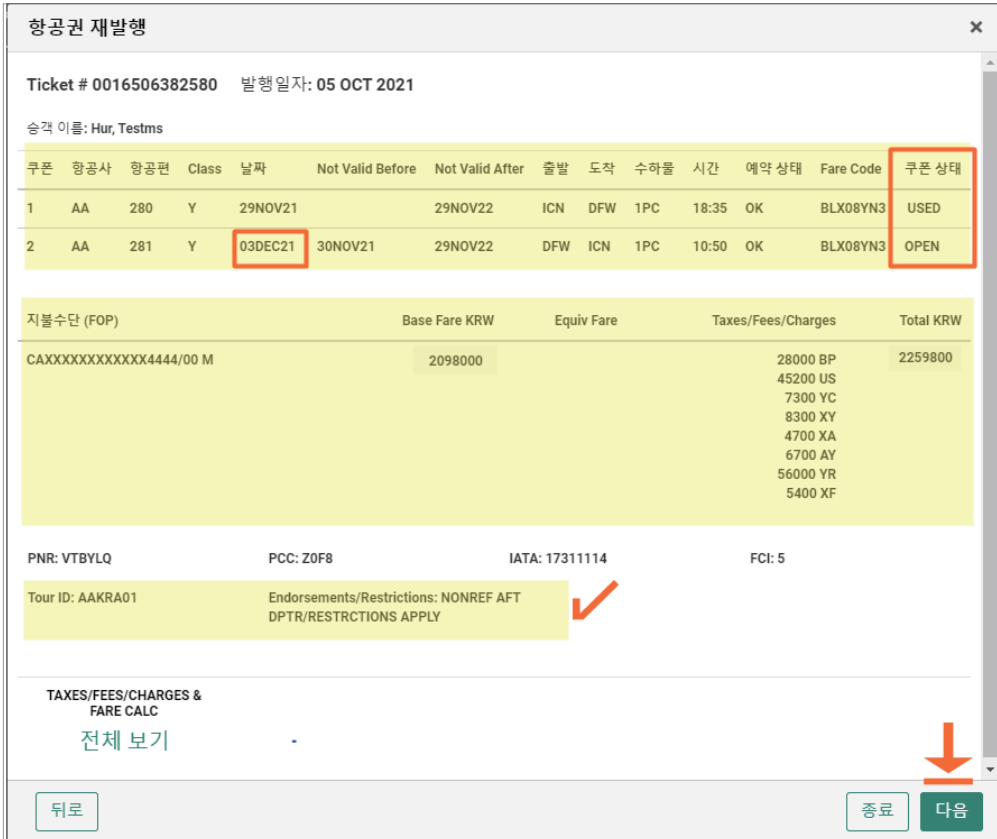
항공권 재발행 ×

Ticket # 0016506382580 발행일자: 05 OCT 2021

승객 이름: Hur, Testms

| 쿠폰 | 항공사 | 항공편 | Class | 날짜 | Not Valid Before | Not Valid After | 출발 | 도착 | 수하물 | 시간 | 예약 상태 | Fare Code | 쿠폰 상태 |
|---|---|---|---|---|---|---|---|---|---|---|---|---|---|
| 1 | AA | 280 | Y | 29NOV21 | | 29NOV22 | ICN | DFW | 1PC | 18:35 | OK | BLX08YN3 | USED |
| 2 | AA | 281 | Y | 03DEC21 | 30NOV21 | 29NOV22 | DFW | ICN | 1PC | 10:50 | OK | BLX08YN3 | OPEN |

| 지불수단 (FOP) | Base Fare KRW | Equiv Fare | Taxes/Fees/Charges | Total KRW |
|---|---|---|---|---|
| CAXXXXXXXXXXXX4444/00 M | 2098000 | | 28000 BP<br>45200 US<br>7300 YC<br>8300 XY<br>4700 XA<br>6700 AY<br>56000 YR<br>5400 XF | 2259800 |

PNR: VTBYLQ PCC: Z0F8 IATA: 17311114 FCI: 5

Tour ID: AAKRA01 Endorsements/Restrictions: NONREF AFT DPTR/RESTRCTIONS APPLY

TAXES/FEES/CHARGES & FARE CALC

전체 보기 -

뒤로 종료 다음